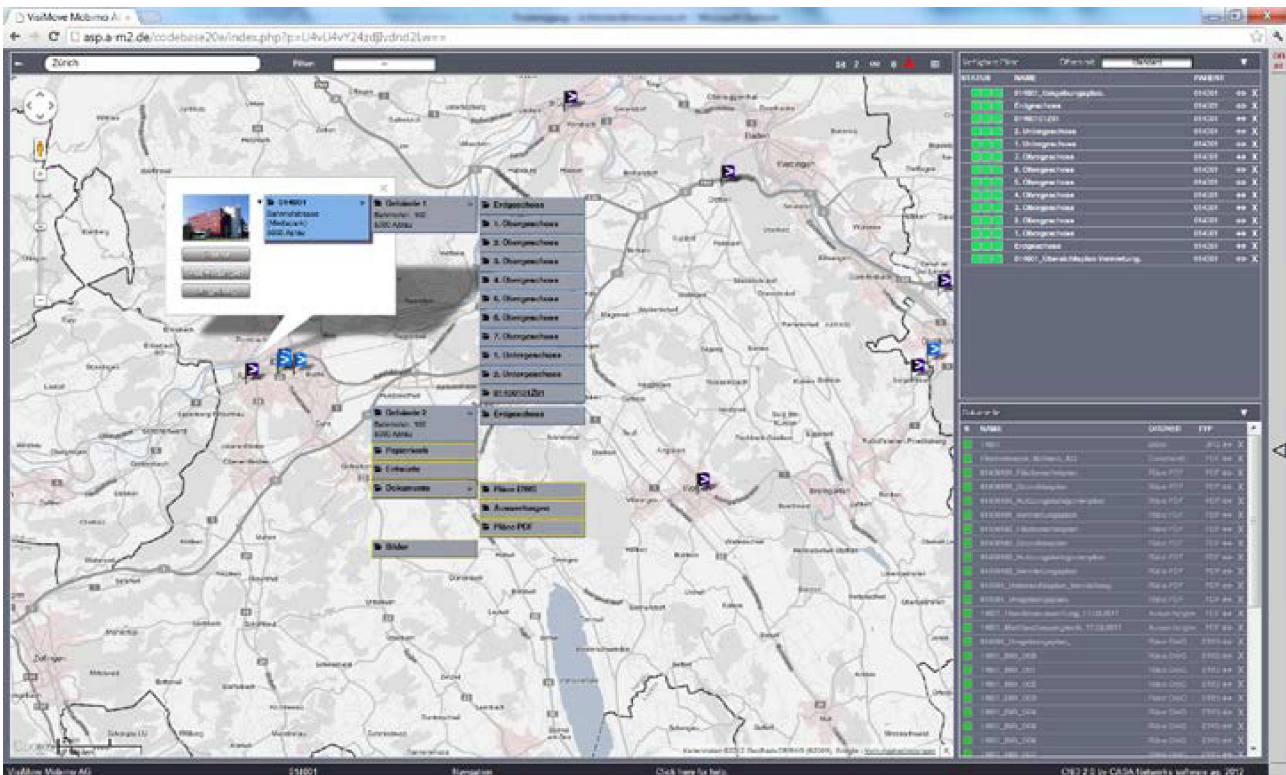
VisiMove Mobimo AG

asp.a-m2.de/codebase20e/index.php?p=U4vU4vY24zdJvdnd2Lw==

Zürich

Filter

Verfügbare Pläne

STATUS NAME

01601_Umgebungsplan
Erdgeschoss
1. Untergeschoss
2. Untergeschoss
1. Obergeschoss
2. Obergeschoss
6. Obergeschoss
5. Obergeschoss
4. Obergeschoss
3. Obergeschoss
2. Obergeschoss
1. Obergeschoss
Erdgeschoss

014601
Bahnhofstrasse
5000 Aarau

Gebäude 1
Erdgeschoss
1. Obergeschoss
2. Obergeschoss
3. Obergeschoss
4. Obergeschoss
5. Obergeschoss
6. Obergeschoss
7. Obergeschoss
1. Untergeschoss
2. Untergeschoss
Erdgeschoss

Gebäude 2
Papierkorb
Einkaufe
Dokumente
Pläne DWG
Auswertungen
Pläne PDF
Bilder

Dokumente
NAME

Baden
Zofingen

VisiMove Mobimo AG
014601
Navigation
Click here for help
CSD 2.0 by CASA Networks software ag, 2012